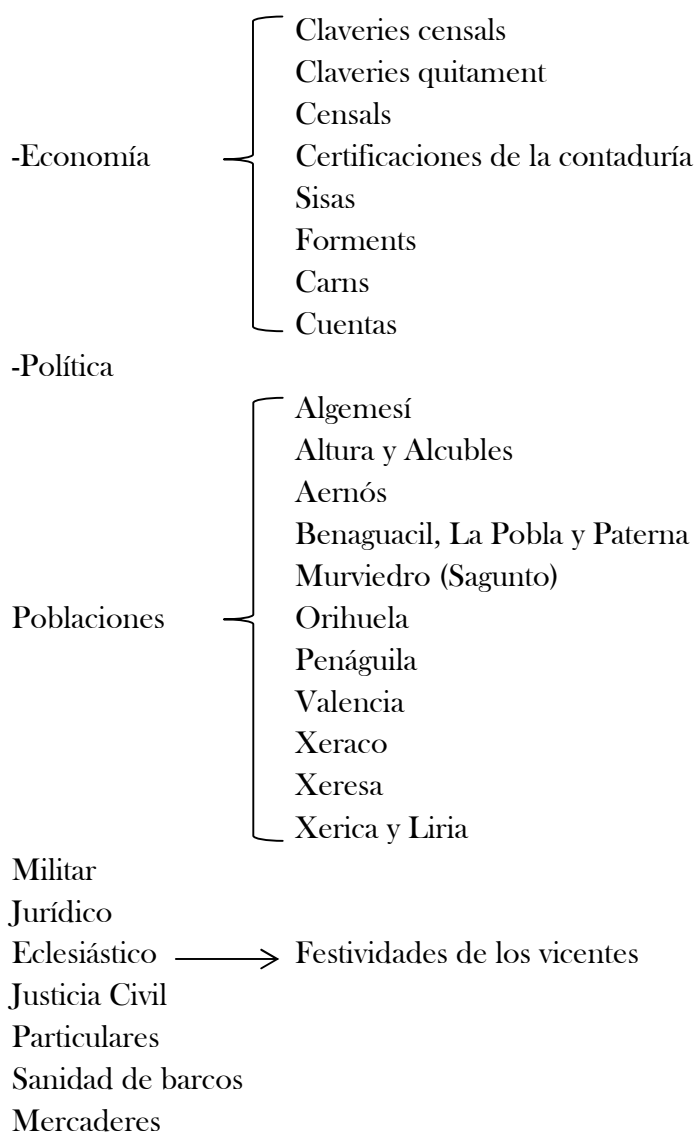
-Economía
Claveries censals
Claveries quitament
Censals
Certificaciones de la contaduría
Sisas
Forments
Carns
Cuentas

-Política

Poblaciones
Algemesí
Altura y Alcubles
Aernós
Benaguacil, La Pobla y Paterna
Murviedro (Sagunto)
Orihuela
Penáguila
Valencia
Xeraco
Xeresa
Xerica y Liria

Militar
Jurídico
Eclesiástico → Festividades de los vicentes
Justicia Civil
Particulares
Sanidad de barcos
Mercaderes